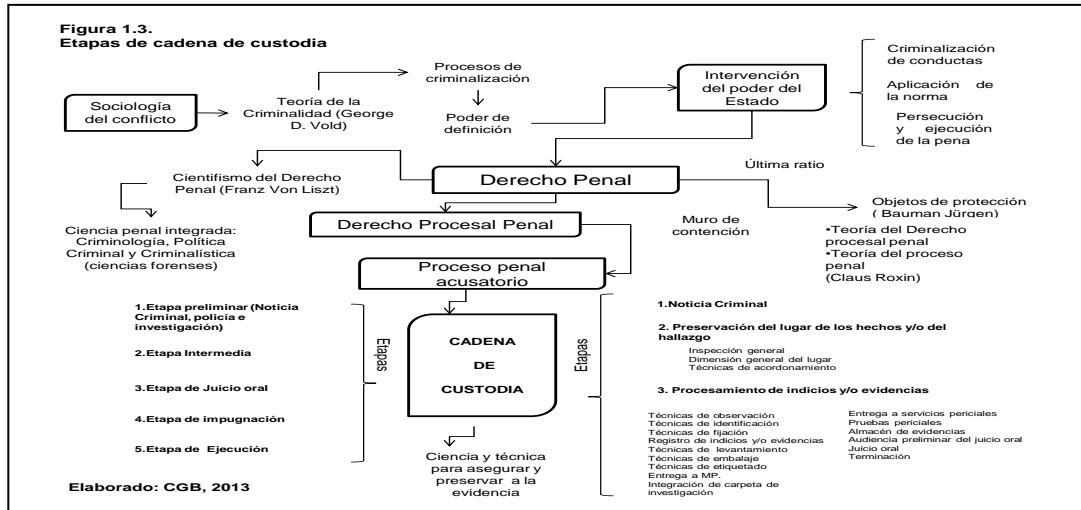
Figura 1.3.
Etapas de cadena de custodia

Sociología del conflicto

Teoría de la Criminalidad (George D. Vold)

Procesos de criminalización

Poder de definición

Intervención del poder del Estado

Criminalización de conductas

Aplicación de la norma

Persecución y ejecución de la pena

Cientifismo del Derecho Penal (Franz Von Liszt)

Derecho Penal

Última ratio

Ciencia penal integrada: Criminología, Política Criminal y Criminalística (ciencias forenses)

Derecho Procesal Penal

Muro de contención

Objetos de protección ( Bauman Jürgen)

•Teoría del Derecho procesal penal
•Teoría del proceso penal
(Claus Roxin)

Proceso penal acusatorio

1.Etapa preliminar (Noticia Criminal, policía e investigación)

2.Etapa Intermedia

3.Etapa de Juicio oral

4.Etapa de impugnación

5.Etapa de Ejecución

Etapas

CADENA DE CUSTODIA

Etapas

Ciencia y técnica para asegurar y preservar a la evidencia

Elaborado: CGB, 2013

1.Noticia Criminal

2. Preservación del lugar de los hechos y/o del hallazgo
Inspección general
Dimensión general del lugar
Técnicas de acordonamiento

3. Procesamiento de indicios y/o evidencias

Técnicas de observación
Técnicas de identificación
Técnicas de fijación
Registro de indicios y/o evidencias
Técnicas de levantamiento
Técnicas de embalaje
Técnicas de etiquetado
Entrega a MP.
Integración de carpeta de investigación

Entrega a servicios periciales
Pruebas periciales
Almacén de evidencias
Audiencia preliminar del juicio oral
Juicio oral
Terminación